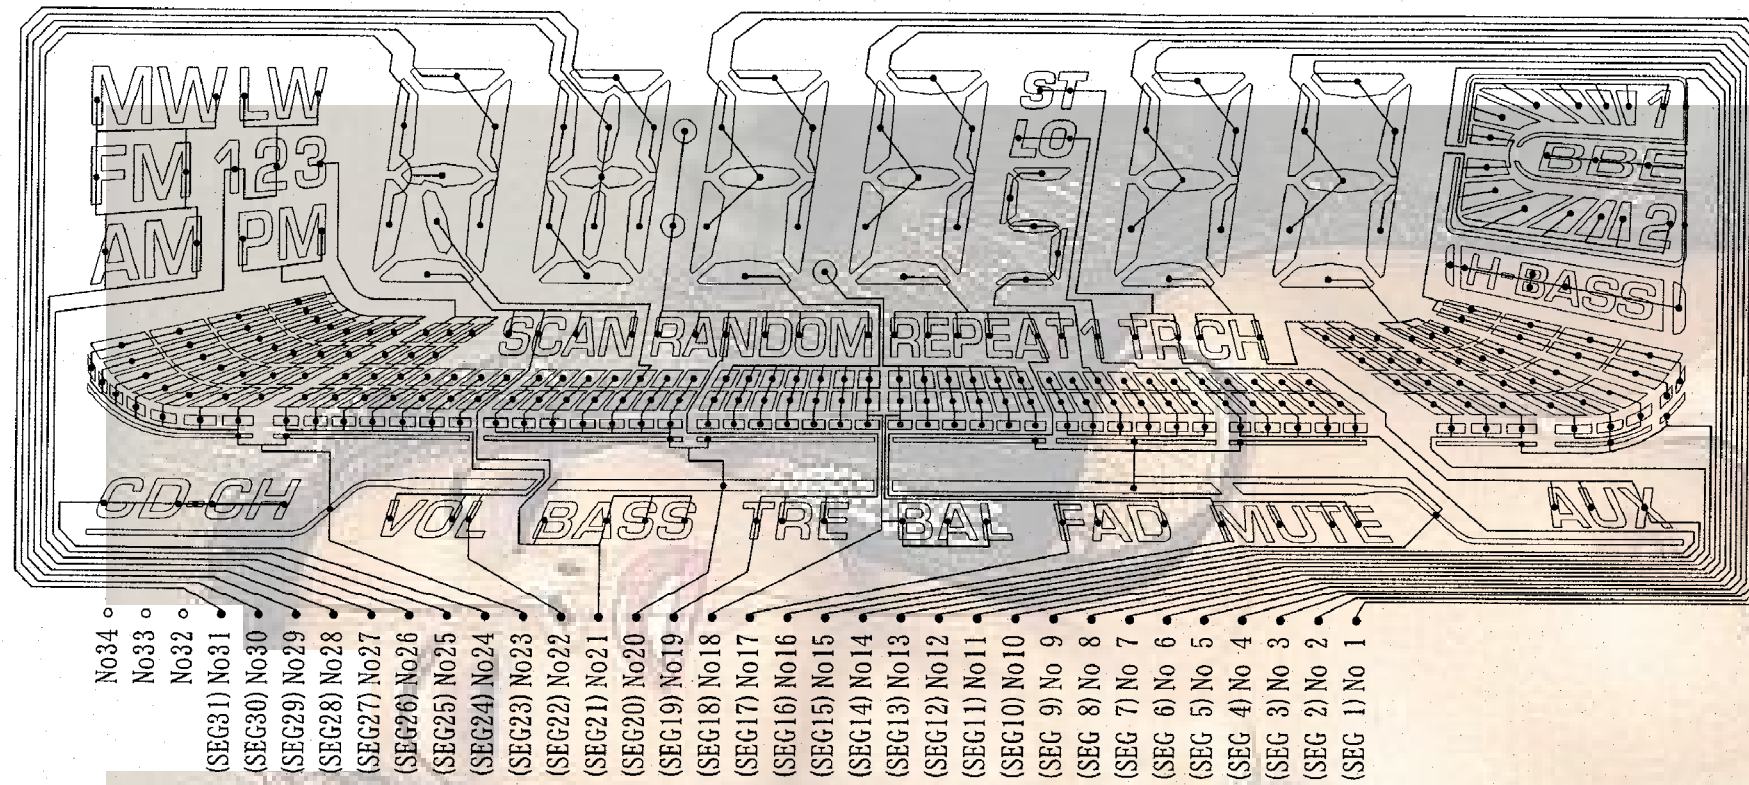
MW LW
FM 123
AM PM
ST
LO
1
BBE
2
H-BASS
SCAN RANDOM REPEAT1 TRCH
CD-CH VOL BASS TRE BAL FAD MUTE AUX

No34
No33
No32
(SEG31) No31
(SEG30) No30
(SEG29) No29
(SEG28) No28
(SEG27) No27
(SEG26) No26
(SEG25) No25
(SEG24) No24
(SEG23) No23
(SEG22) No22
(SEG21) No21
(SEG20) No20
(SEG19) No19
(SEG18) No18
(SEG17) No17
(SEG16) No16
(SEG15) No15
(SEG14) No14
(SEG13) No13
(SEG12) No12
(SEG11) No11
(SEG10) No10
(SEG 9) No 9
(SEG 8) No 8
(SEG 7) No 7
(SEG 6) No 6
(SEG 5) No 5
(SEG 4) No 4
(SEG 3) No 3
(SEG 2) No 2
(SEG 1) No 1